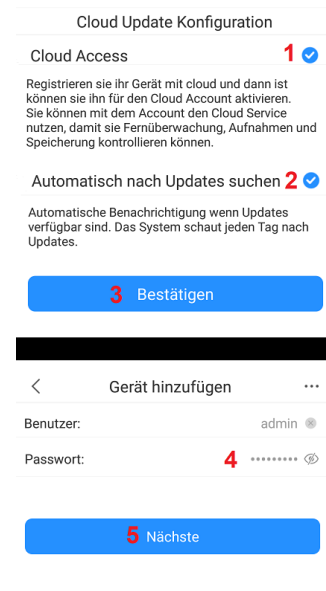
Cloud Update Konfiguration

Cloud Access 1

Registrieren sie ihr Gerät mit cloud und dann ist können sie ihn für den Cloud Account aktivieren. Sie können mit dem Account den Cloud Service nutzen, damit sie Fernüberwachung, Aufnahmen und Speicherung kontrollieren können.

Automatisch nach Updates suchen 2

Automatische Benachrichtigung wenn Updates verfügbar sind. Das System schaut jeden Tag nach Updates.

3 Bestätigen

<

Gerät hinzufügen

...

Benutzer: admin

Passwort: 4 •••••••••

5 Nächste